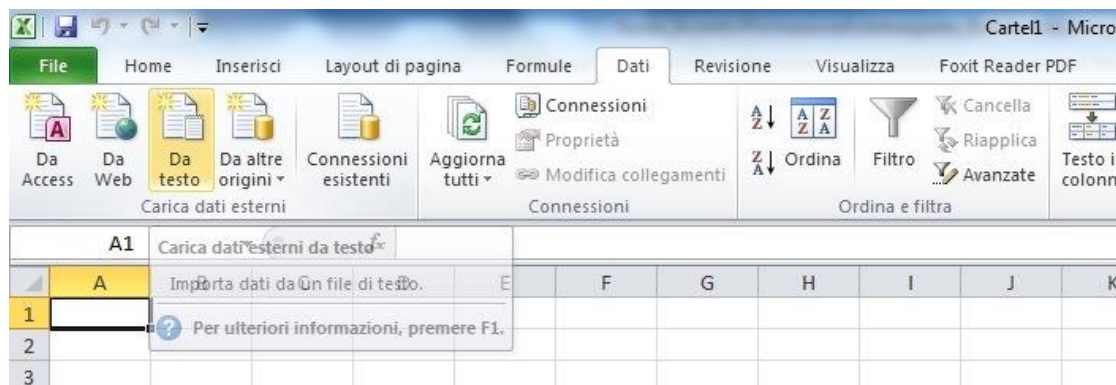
Cartel1 - Micro

File Home Inserisci Layout di pagina Formule Dati Revisione Visualizza Foxit Reader PDF

Da Access Da Web Da testo Da altre origini Connessioni esistenti
Carica dati esterni

Aggiorna tutti Connessioni Proprietà Modifica collegamenti
Connessioni

Ordina Filtro Cancella Riapplica Avanzate
Ordina e filtra

Testo i colonn

A1

Carica dati esterni da testo

Importa dati da un file di testo.

Per ulteriori informazioni, premere F1.

A F G H I J K

1
2
3